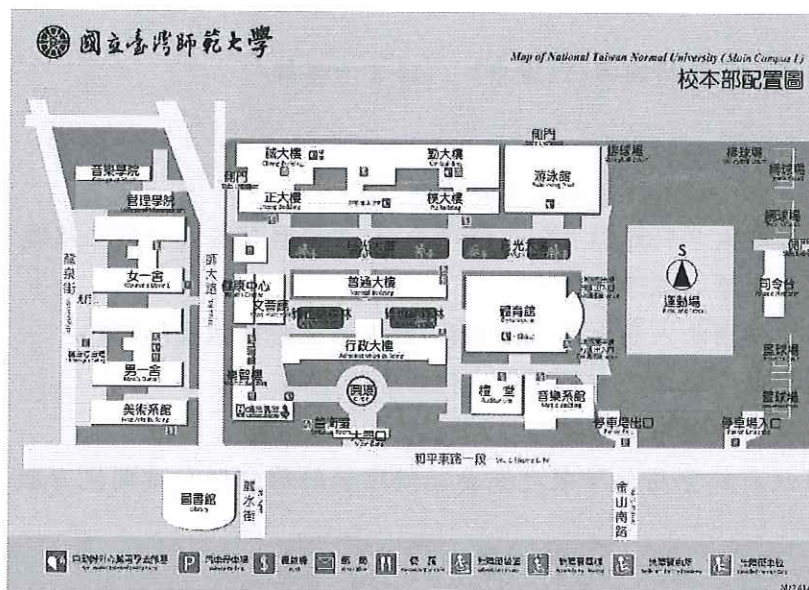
國立臺灣師範大學

Map of National Taiwan Normal University (Main Campus I)
校本部配置圖

音樂學院
管理學院
女一舍
男一舍
美術系館
龍泉街
師大路
誠大樓
正大樓
勤大樓
樸大樓
側門
游泳館
排球場
網球場
網球場
普通大樓
文薈廳
行政大樓
綜合大樓
圓環
體育館
禮堂
音樂系館
停車場出口
停車場入口
運動場
司令台
籃球場
壘球場
和平東路一段
圖書館
龍泉街
金山南路
大門口
S
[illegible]